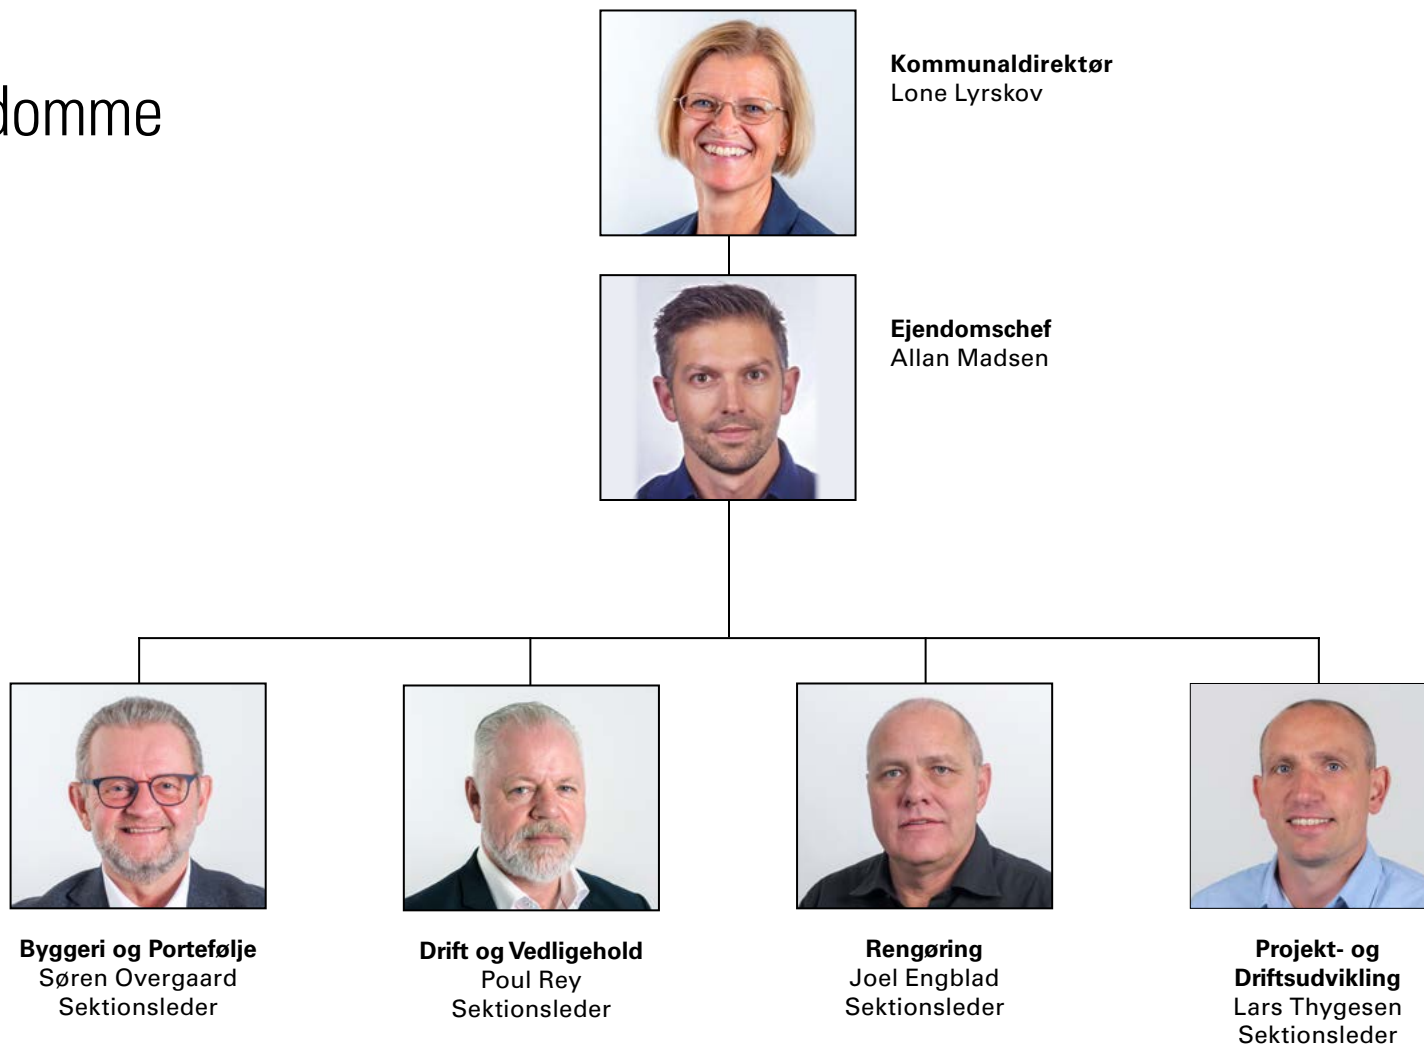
domme

**Kommunaldirektør**
Lone Lyrskov

**Ejendomschef**
Allan Madsen

**Byggeri og Portefølje**
Søren Overgaard
Sektionsleder

**Drift og Vedligehold**
Poul Rey
Sektionsleder

**Rengøring**
Joel Engblad
Sektionsleder

**Projekt- og Driftsudvikling**
Lars Thygesen
Sektionsleder